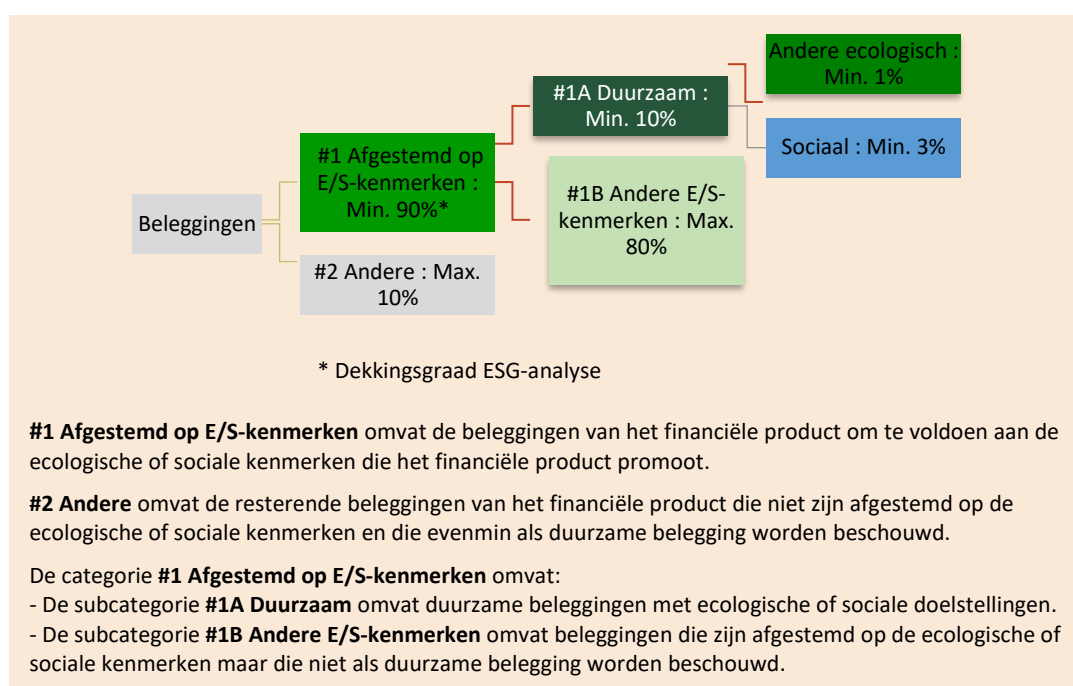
Beleggingen

#1 Afgestemd op E/S-kenmerken : Min. 90%*

#2 Andere : Max. 10%

#1A Duurzaam : Min. 10%

#1B Andere E/S-kenmerken : Max. 80%

Andere ecologisch : Min. 1%

Sociaal : Min. 3%

* Dekkingsgraad ESG-analyse

**#1 Afgestemd op E/S-kenmerken** omvat de beleggingen van het financiële product om te voldoen aan de ecologische of sociale kenmerken die het financiële product promoot.

**#2 Andere** omvat de resterende beleggingen van het financiële product die niet zijn afgestemd op de ecologische of sociale kenmerken en die evenmin als duurzame belegging worden beschouwd.

De categorie **#1 Afgestemd op E/S-kenmerken** omvat:
- De subcategorie **#1A Duurzaam** omvat duurzame beleggingen met ecologische of sociale doelstellingen.
- De subcategorie **#1B Andere E/S-kenmerken** omvat beleggingen die zijn afgestemd op de ecologische of sociale kenmerken maar die niet als duurzame belegging worden beschouwd.